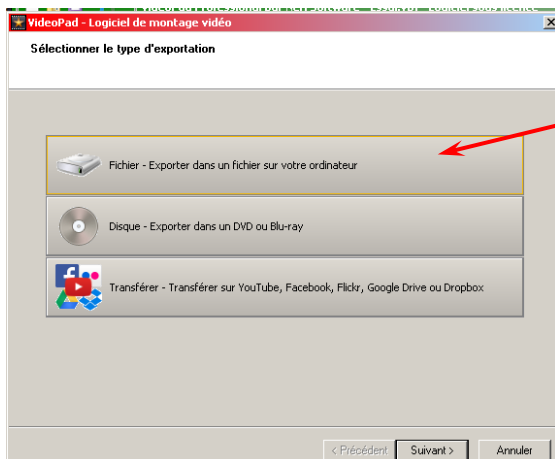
VideoPad - Logiciel de montage vidéo

Sélectionner le type d'exportation

Fichier - Exporter dans un fichier sur votre ordinateur

Disque - Exporter dans un DVD ou Blu-ray

Transférer - Transférer sur YouTube, Facebook, Flickr, Google Drive ou Dropbox

< Précédent | Suivant > | Annuler